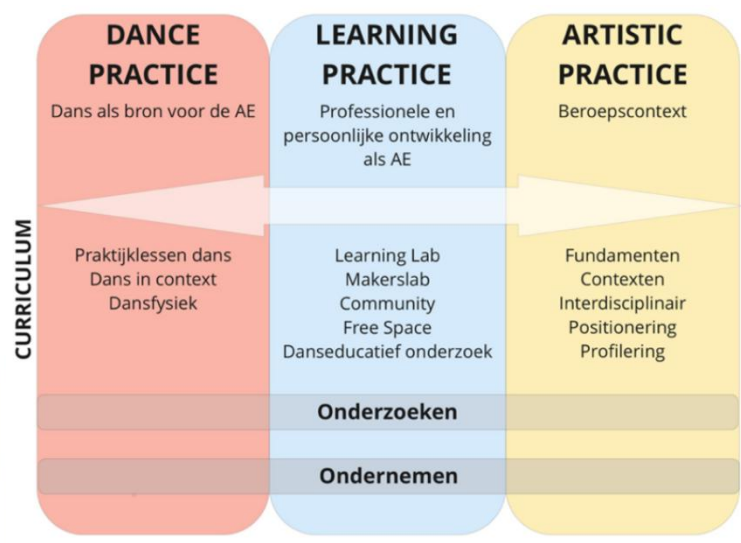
CURRICULUM

DANCE PRACTICE
Dans als bron voor de AE

Praktijklessen dans
Dans in context
Dansfysiek

LEARNING PRACTICE
Professionele en persoonlijke ontwikkeling als AE

Learning Lab
Makerslab
Community
Free Space
Danseducatief onderzoek

ARTISTIC PRACTICE
Beroepscontext

Fundamenten
Contexten
Interdisciplinair
Positionering
Profilering

Onderzoeken

Ondernemen